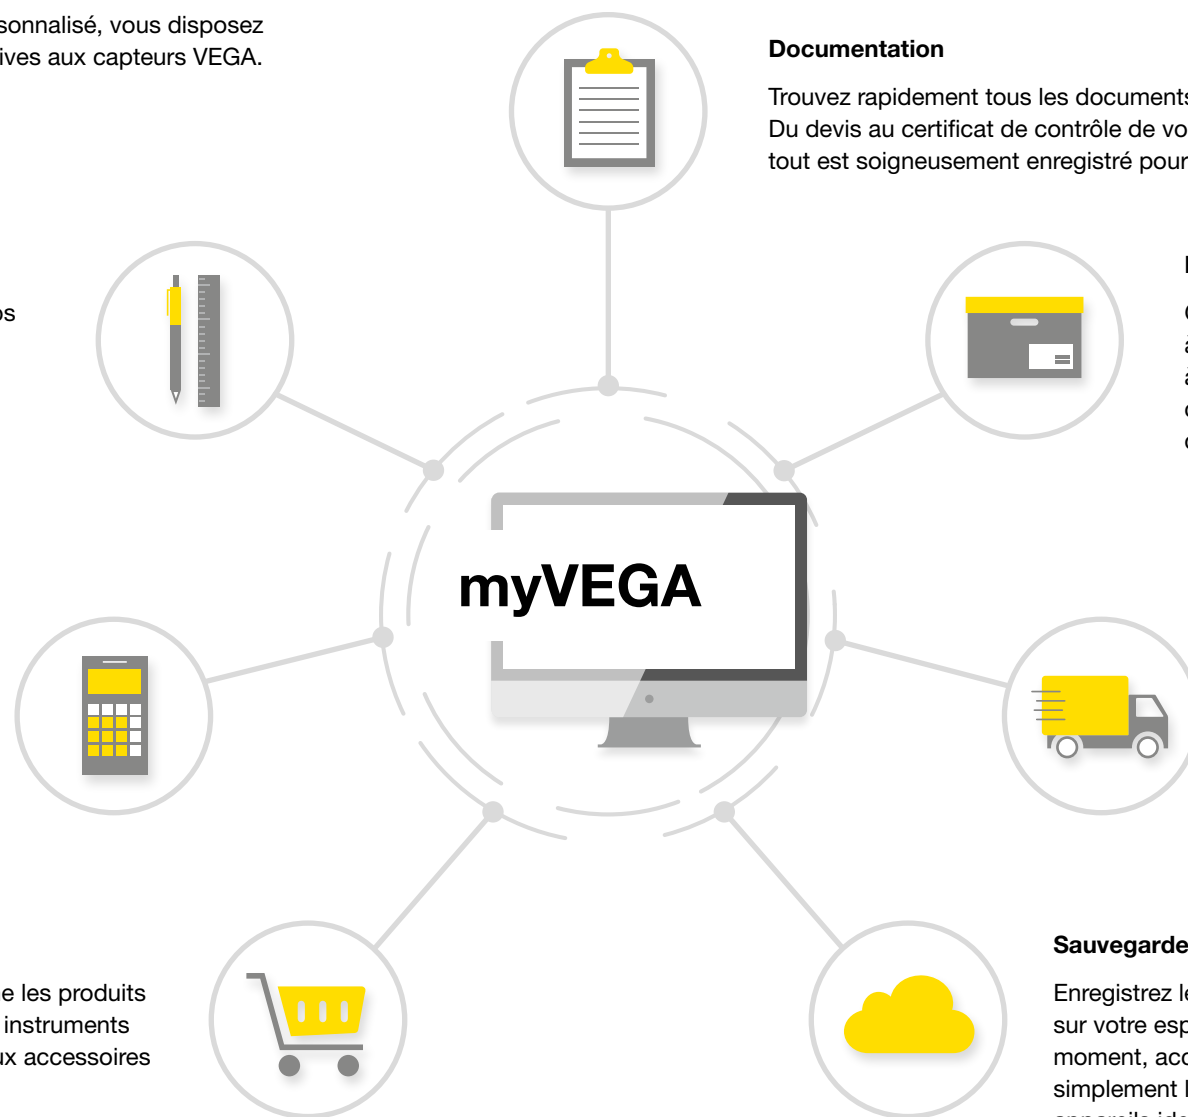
sonnalisé, vous disposez ives aux capteurs VEGA.

Documentation

Trouvez rapidement tous les documents Du devis au certificat de contrôle de vo tout est soigneusement enregistré pour

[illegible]

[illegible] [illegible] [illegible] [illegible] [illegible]

os

myVEGA

Sauvegarde

e les produits instruments ux accessoires

Enregistrez le sur votre esp moment, acc simplement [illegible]